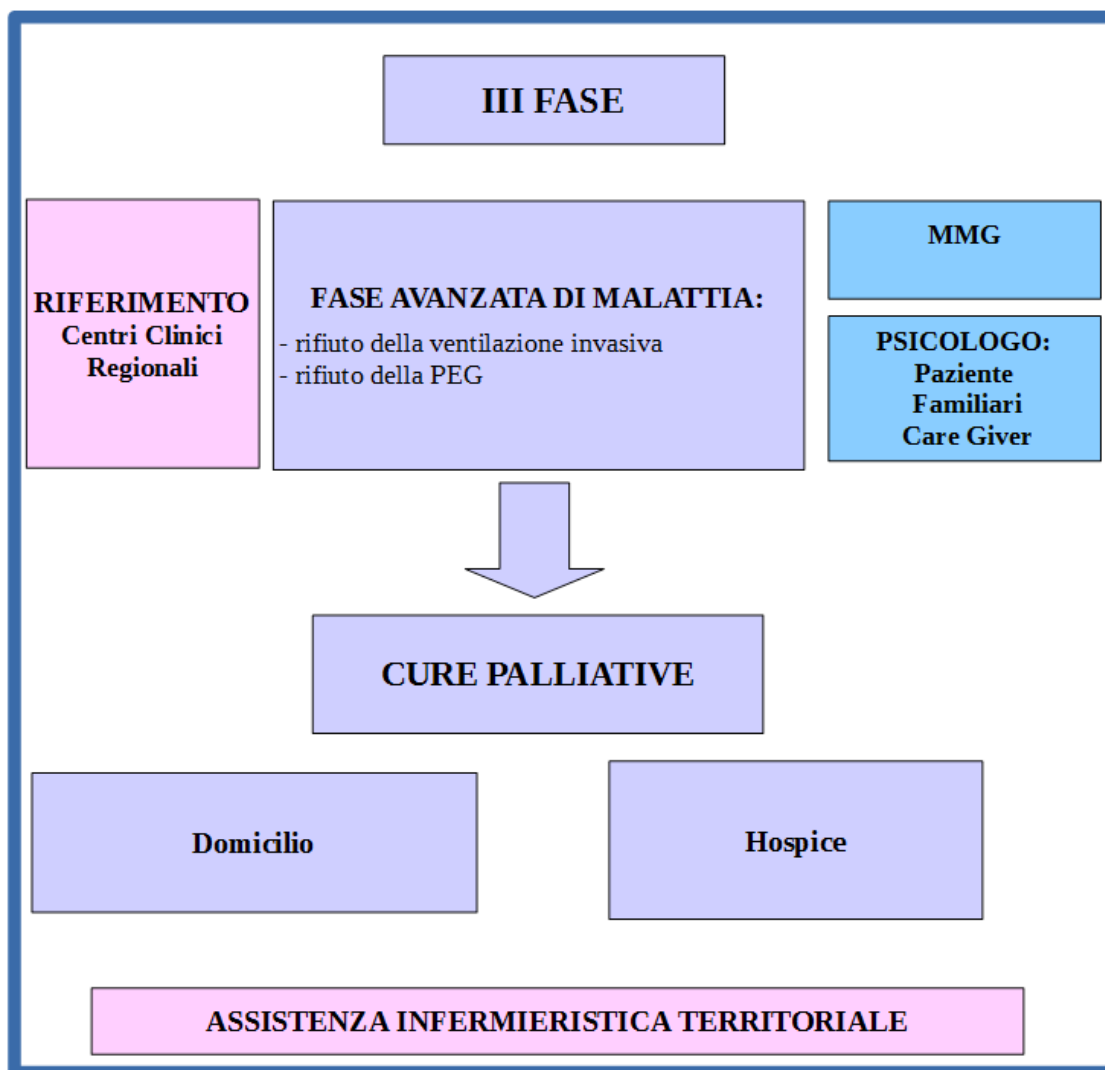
III FASE

RIFERIMENTO
Centri Clinici Regionali

FASE AVANZATA DI MALATTIA:
- rifiuto della ventilazione invasiva
- rifiuto della PEG

MMG

PSICOLOGO:
Paziente
Familiari
Care Giver

CURE PALLIATIVE

Domicilio

Hospice

ASSISTENZA INFERMIERISTICA TERRITORIALE